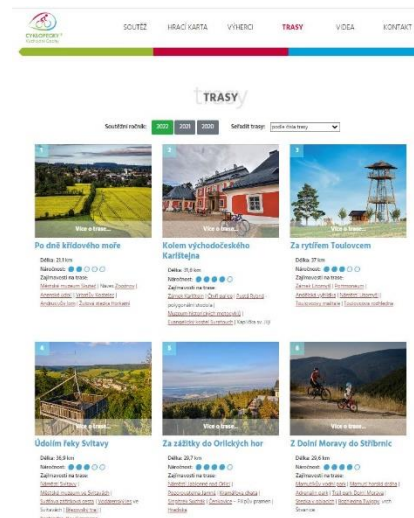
CYKLOPECKY
SOUTĚŽ HRACÍ KARTA VÝHERCI TRASY VIDEA KONTAKT

TRASY

Soutěžní ročník: 2022 2021 2020 Seřadit trasy: podle čísla trasy

1
Více o trase...
Po dně křídového moře
Délka: 29,1 km
Náročnost:
Zajímavosti na trase:
Městské muzeum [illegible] | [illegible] | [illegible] | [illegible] | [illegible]

2
Více o trase...
Kolem východočeského Karlštejna
Délka: 31,6 km
Náročnost:
Zajímavosti na trase:
Zámek Karlštejn | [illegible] | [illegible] | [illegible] | Muzeum historických motocyklů | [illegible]

3
Více o trase...
Za rytířem Toulovcem
Délka: 37 km
Náročnost:
Zajímavosti na trase:
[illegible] | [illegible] | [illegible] | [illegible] | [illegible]

4
Více o trase...
Údolím řeky Svitavy
Délka: 36,9 km
Náročnost:
Zajímavosti na trase:
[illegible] | Městské muzeum ve Svitavách | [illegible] | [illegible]

5
Více o trase...
Za zážitky do Orlických hor
Délka: 28,7 km
Náročnost:
Zajímavosti na trase:
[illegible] | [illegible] | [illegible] | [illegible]

6
Více o trase...
Z Dolní Moravy do Stříbrnic
Délka: 29,6 km
Náročnost:
Zajímavosti na trase:
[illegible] | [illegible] | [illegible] | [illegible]